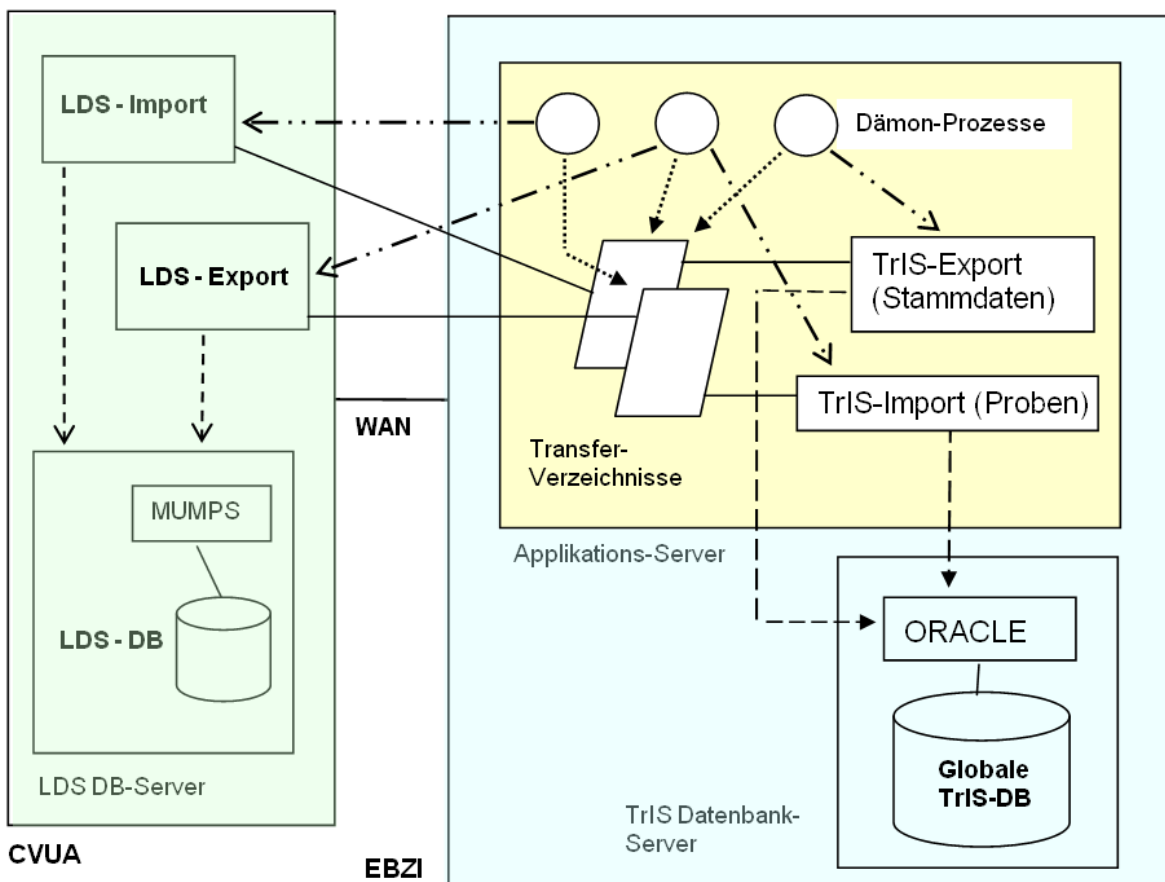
LDS - Import

LDS - Export

MUMPS

LDS - DB

LDS DB-Server

CVUA

WAN

EBZI

Dämon-Prozesse

TrIS-Export (Stammdaten)

TrIS-Import (Proben)

Transfer-Verzeichnisse

Applikations-Server

ORACLE

Globale TrIS-DB

TrIS Datenbank-Server